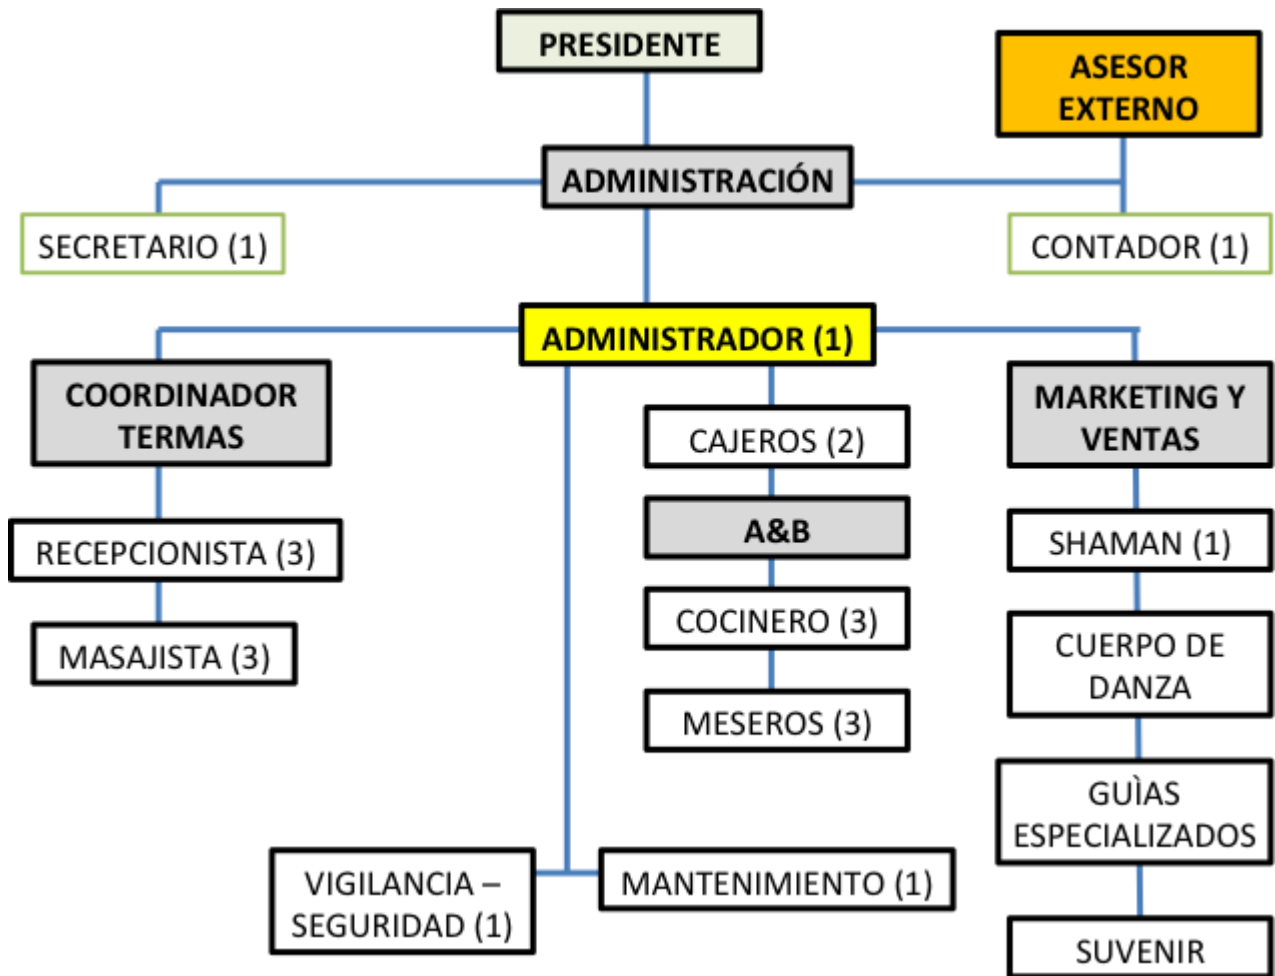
PRESIDENTE

ASESOR EXTERNO

ADMINISTRACIÓN

SECRETARIO (1)

CONTADOR (1)

ADMINISTRADOR (1)

COORDINADOR TERMAS

RECEPCIONISTA (3)

MASAJISTA (3)

CAJEROS (2)

A&B

COCINERO (3)

MESEROS (3)

MARKETING Y VENTAS

SHAMAN (1)

CUERPO DE DANZA

GUÌAS ESPECIALIZADOS

SUVENIR

VIGILANCIA – SEGURIDAD (1)

MANTENIMIENTO (1)